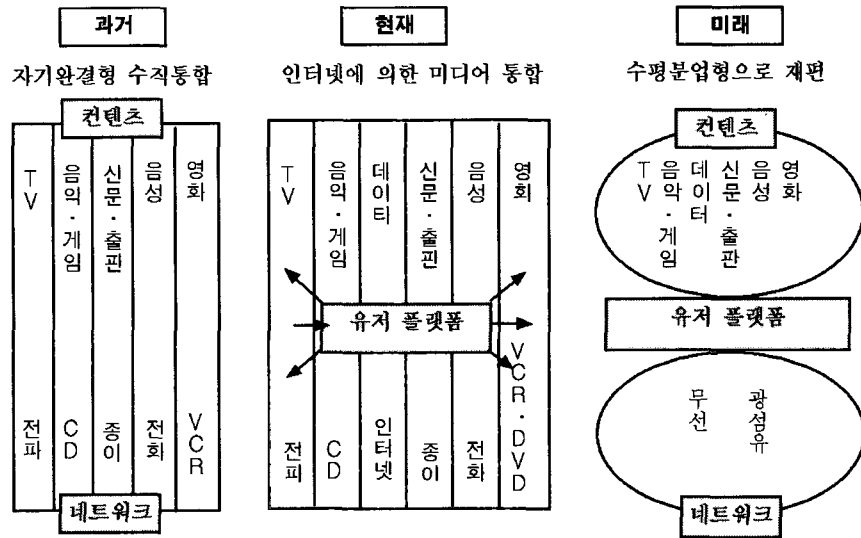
과거

자기완결형 수직통합

컨텐츠

TV 음익·게임 신문·출판 음성 영화

전파 CD 종이 전화 VCR

네트워크

현재

인터넷에 의한 미디어 통합

TV 음익·게임 데이티 신문·출판 음성 영화

유저 플랫폼

전피 CD 인터넷 종이 전화 VCR·DVD

미래

수평분업형으로 재편

컨텐츠

TV 음악·게임 데이터 신문·출판 음성 영화

유저 플랫폼

무선 광섬유

네트워크